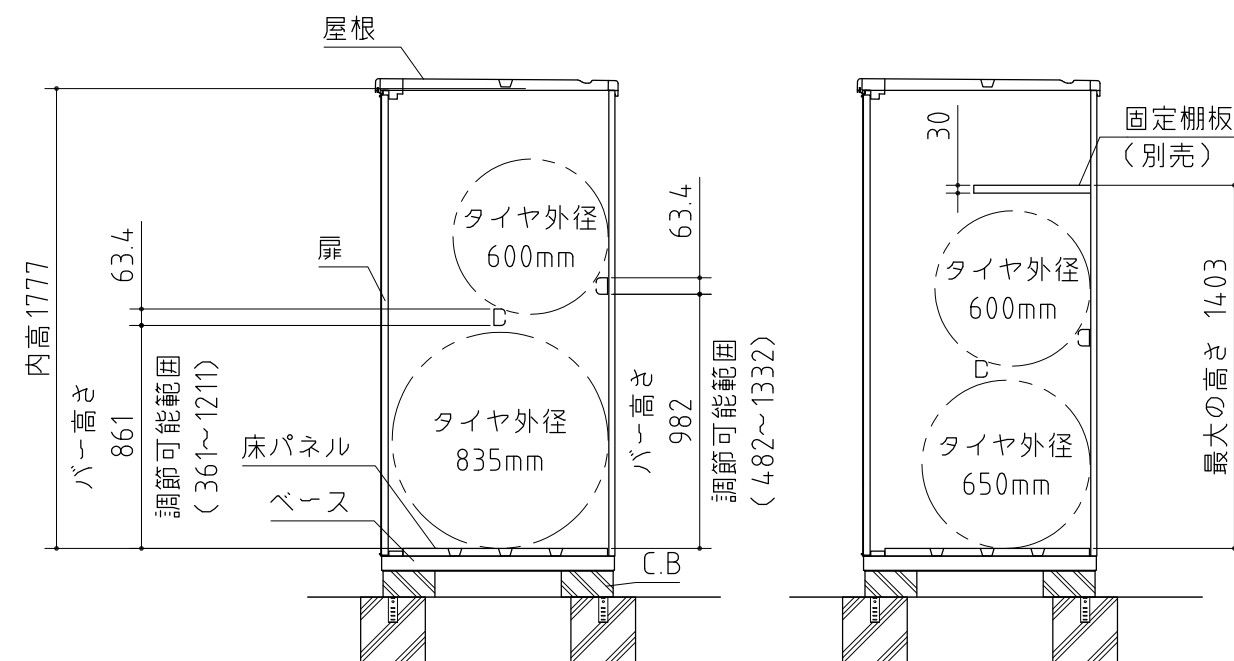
屋根

内高1777

63.4

扉

タイヤ外径
600mm

63.4

バー高さ
861
調節可能範囲
(361~1211)

タイヤ外径
835mm

バー高さ
982
調節可能範囲
(482~1332)

床パネル

ベース

C.B

30

固定棚板
(別売)

タイヤ外径
600mm

タイヤ外径
650mm

最大の高さ 1403